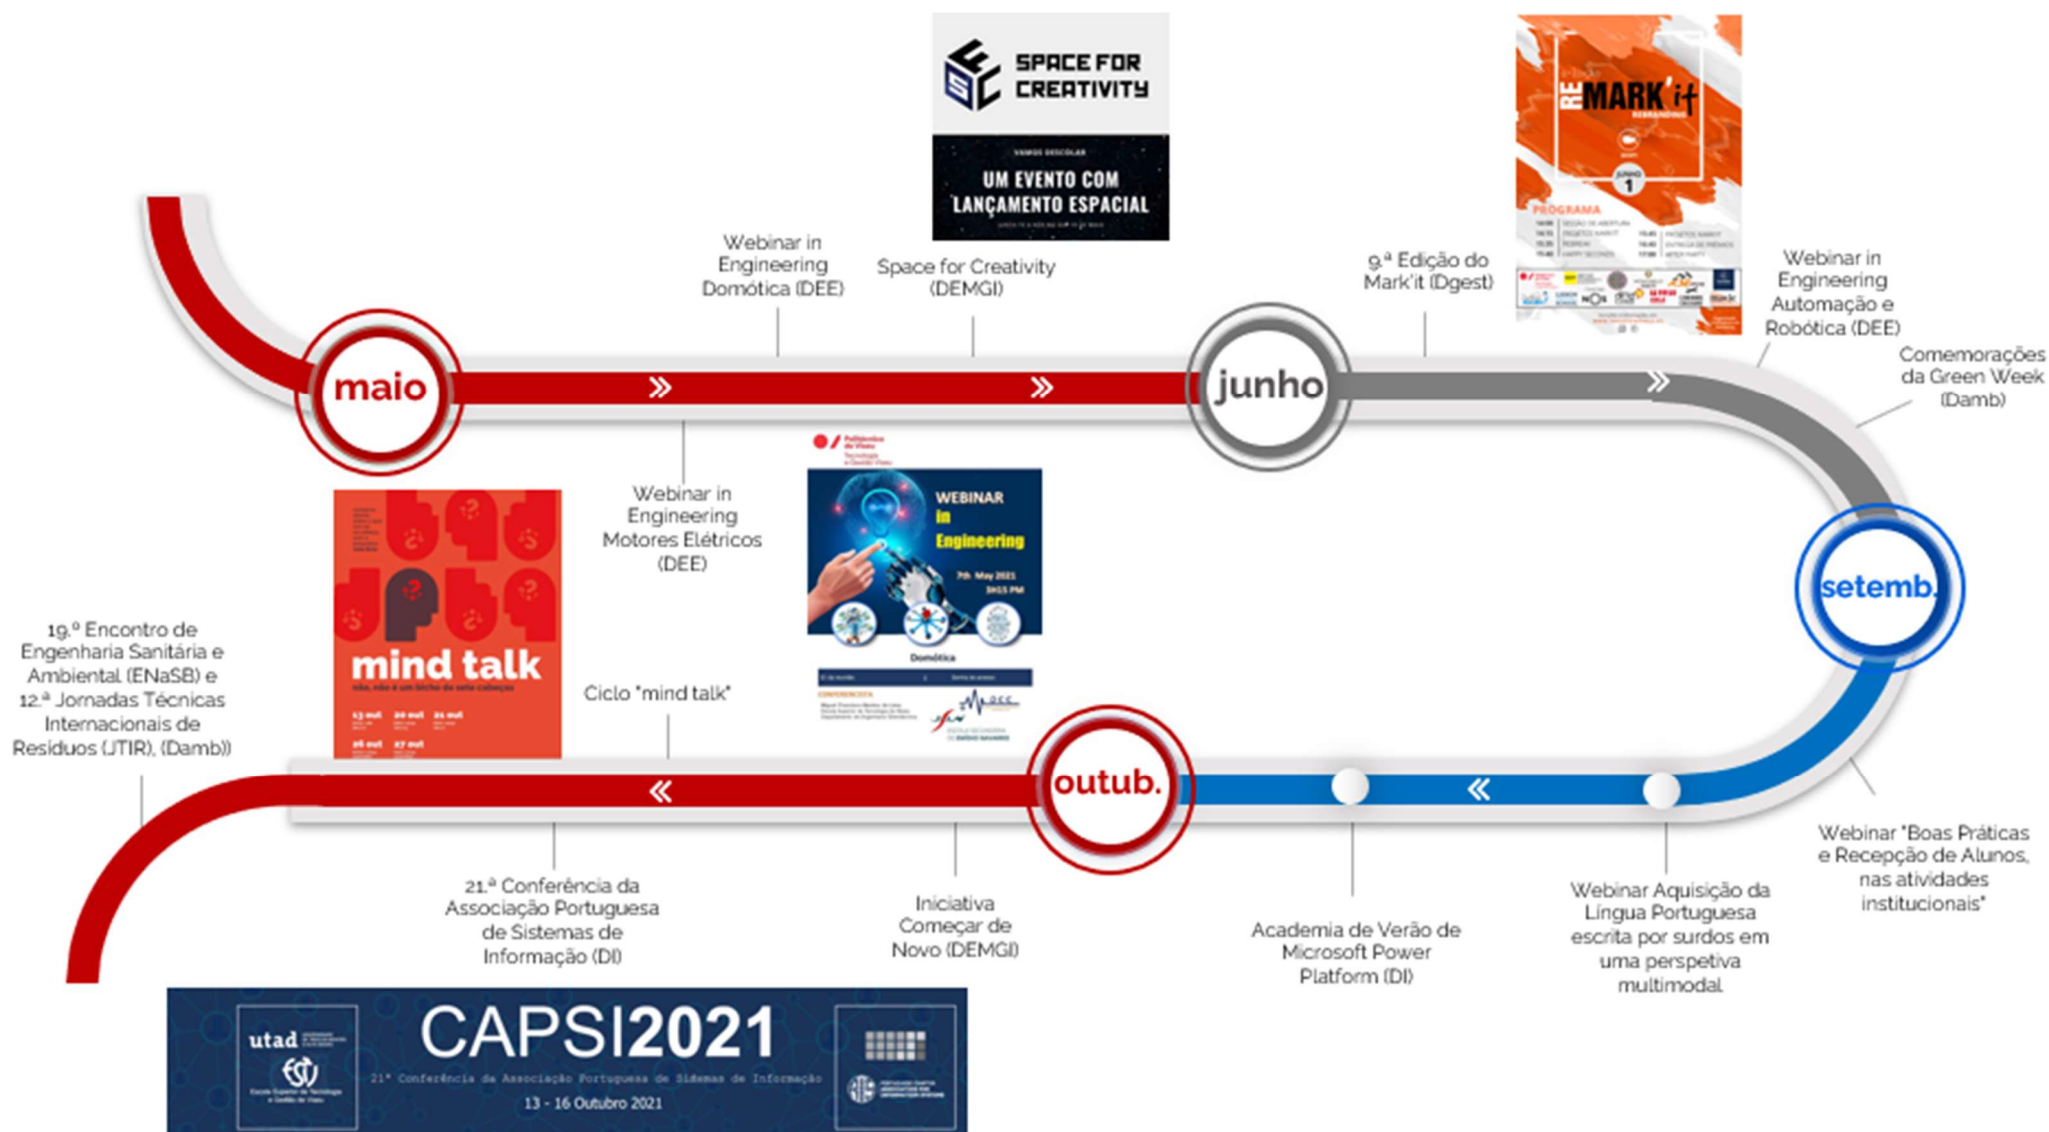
SPACE FOR CREATIVITY

VAMOS DESCOLAR

UM EVENTO COM LANÇAMENTO ESPACIAL

REMARK'it

REBRANDING

JUNHO 1

PROGRAMA

Webinar in Engineering Domótica (DEE)

Space for Creativity (DEMGI)

9.ª Edição do Mark'it (Dgest)

Webinar in Engineering Automação e Robótica (DEE)

Comemorações da Green Week (Damb)

maio

junho

setemb.

outub.

Webinar in Engineering Motores Elétricos (DEE)

WEBINAR in Engineering

7th May 2021

Domótica

mind talk

não, não é um bicho de sete cabeças

13 out

20 out

21 out

26 out

27 out

Ciclo "mind talk"

19.º Encontro de Engenharia Sanitária e Ambiental (ENaSB) e 12.ª Jornadas Técnicas Internacionais de Resíduos (JTIR), (Damb))

21.ª Conferência da Associação Portuguesa de Sistemas de Informação (DI)

Iniciativa Começar de Novo (DEMGI)

Academia de Verão de Microsoft Power Platform (DI)

Webinar Aquisição da Língua Portuguesa escrita por surdos em uma perspetiva multimodal

Webinar "Boas Práticas e Recepção de Alunos, nas atividades institucionais"

utad

CAPSI2021

21ª Conferência da Associação Portuguesa de Sistemas de Informação

13 - 16 Outubro 2021